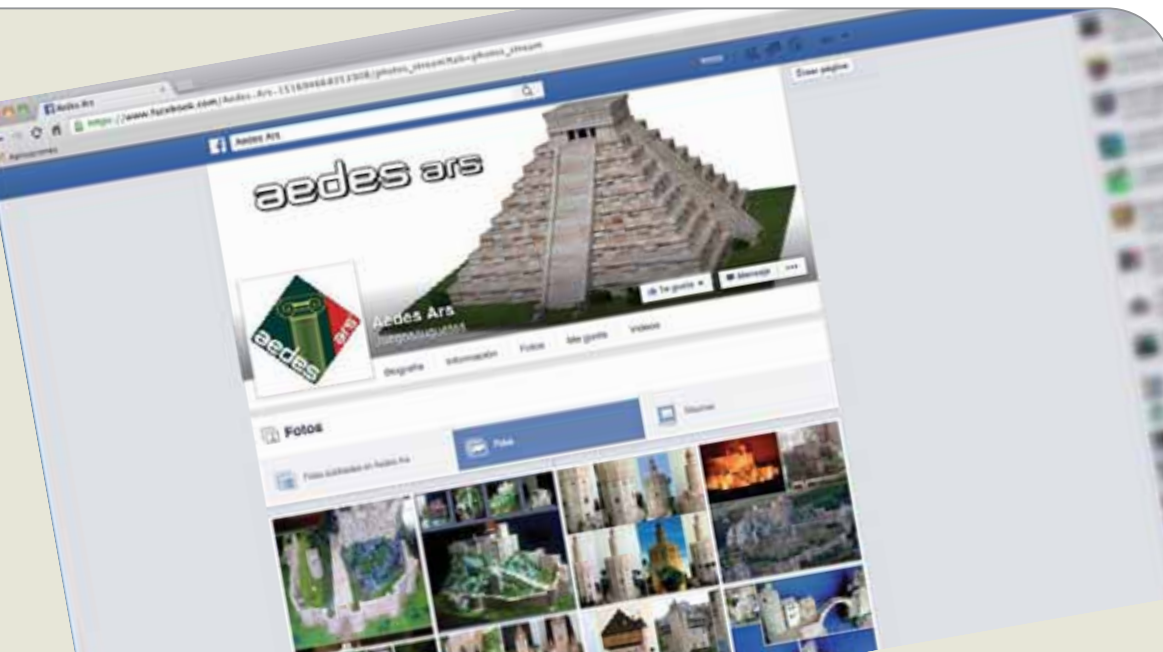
Aedes Ars

https://www.facebook.com/Aedes-Ars-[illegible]/photos_stream?tab=photos_stream

Aplicaciones

Aedes Ars

Crear página

aedes ars

aedes ars

Aedes Ars

Juegos/juguetes

Te gusta

Mensaje

...

Biografía

Información

Fotos

Me gusta

Videos

Fotos

Fotos publicadas en Aedes Ars

Fotos

Álbumes